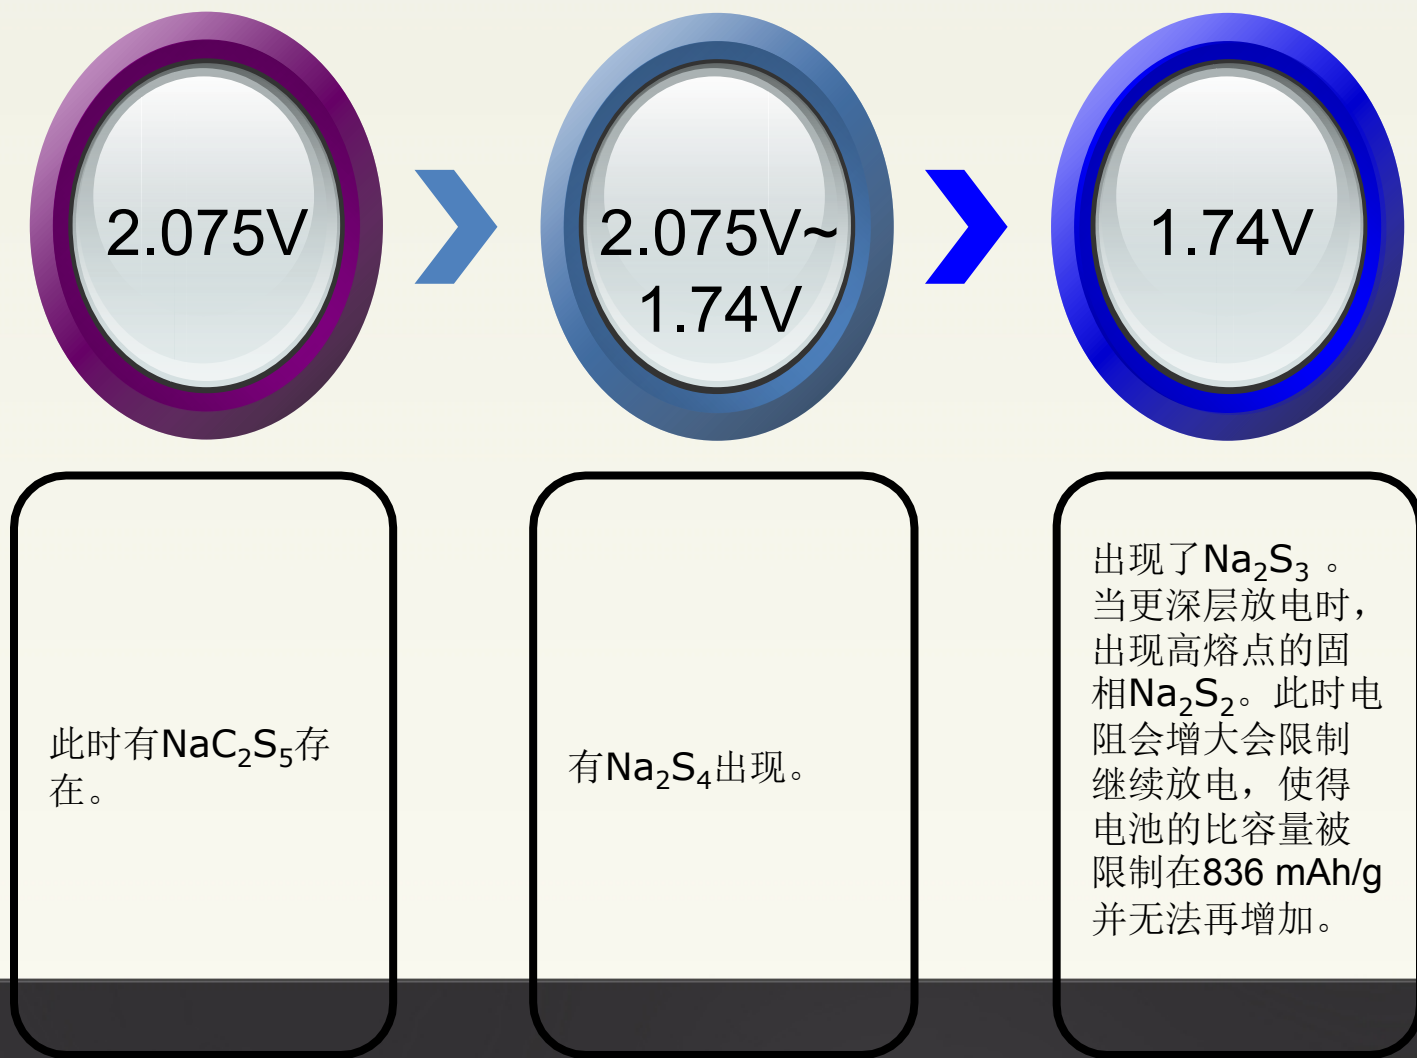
2.075V

2.075V~1.74V

1.74V

此时有$NaC_2S_5$存在。

有$Na_2S_4$出现。

出现了$Na_2S_3$ 。当更深层放电时，出现高熔点的固相$Na_2S_2$。此时电阻会增大会限制继续放电，使得电池的比容量被限制在836 mAh/g并无法再增加。